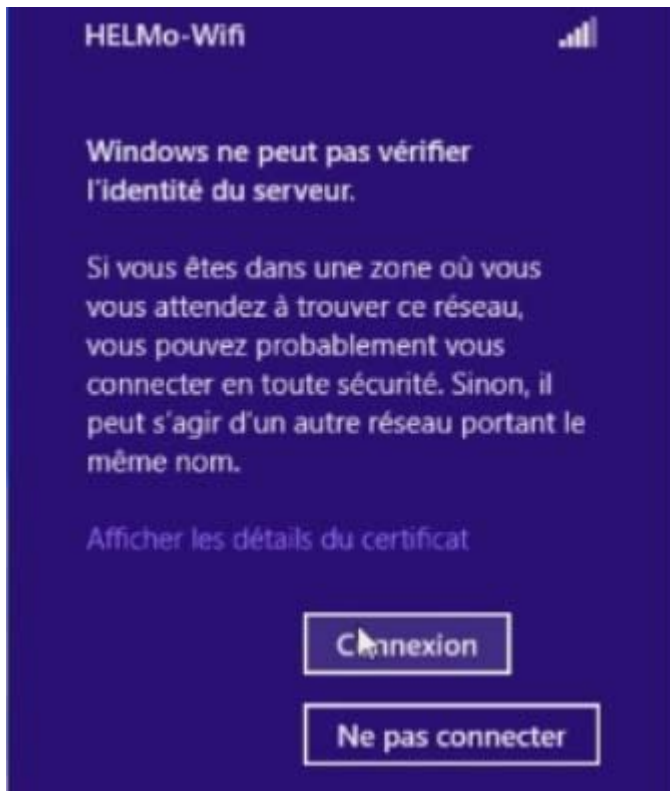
HELMo-Wifi

Windows ne peut pas vérifier l'identité du serveur.

Si vous êtes dans une zone où vous vous attendez à trouver ce réseau, vous pouvez probablement vous connecter en toute sécurité. Sinon, il peut s'agir d'un autre réseau portant le même nom.

Afficher les détails du certificat

Connexion

Ne pas connecter